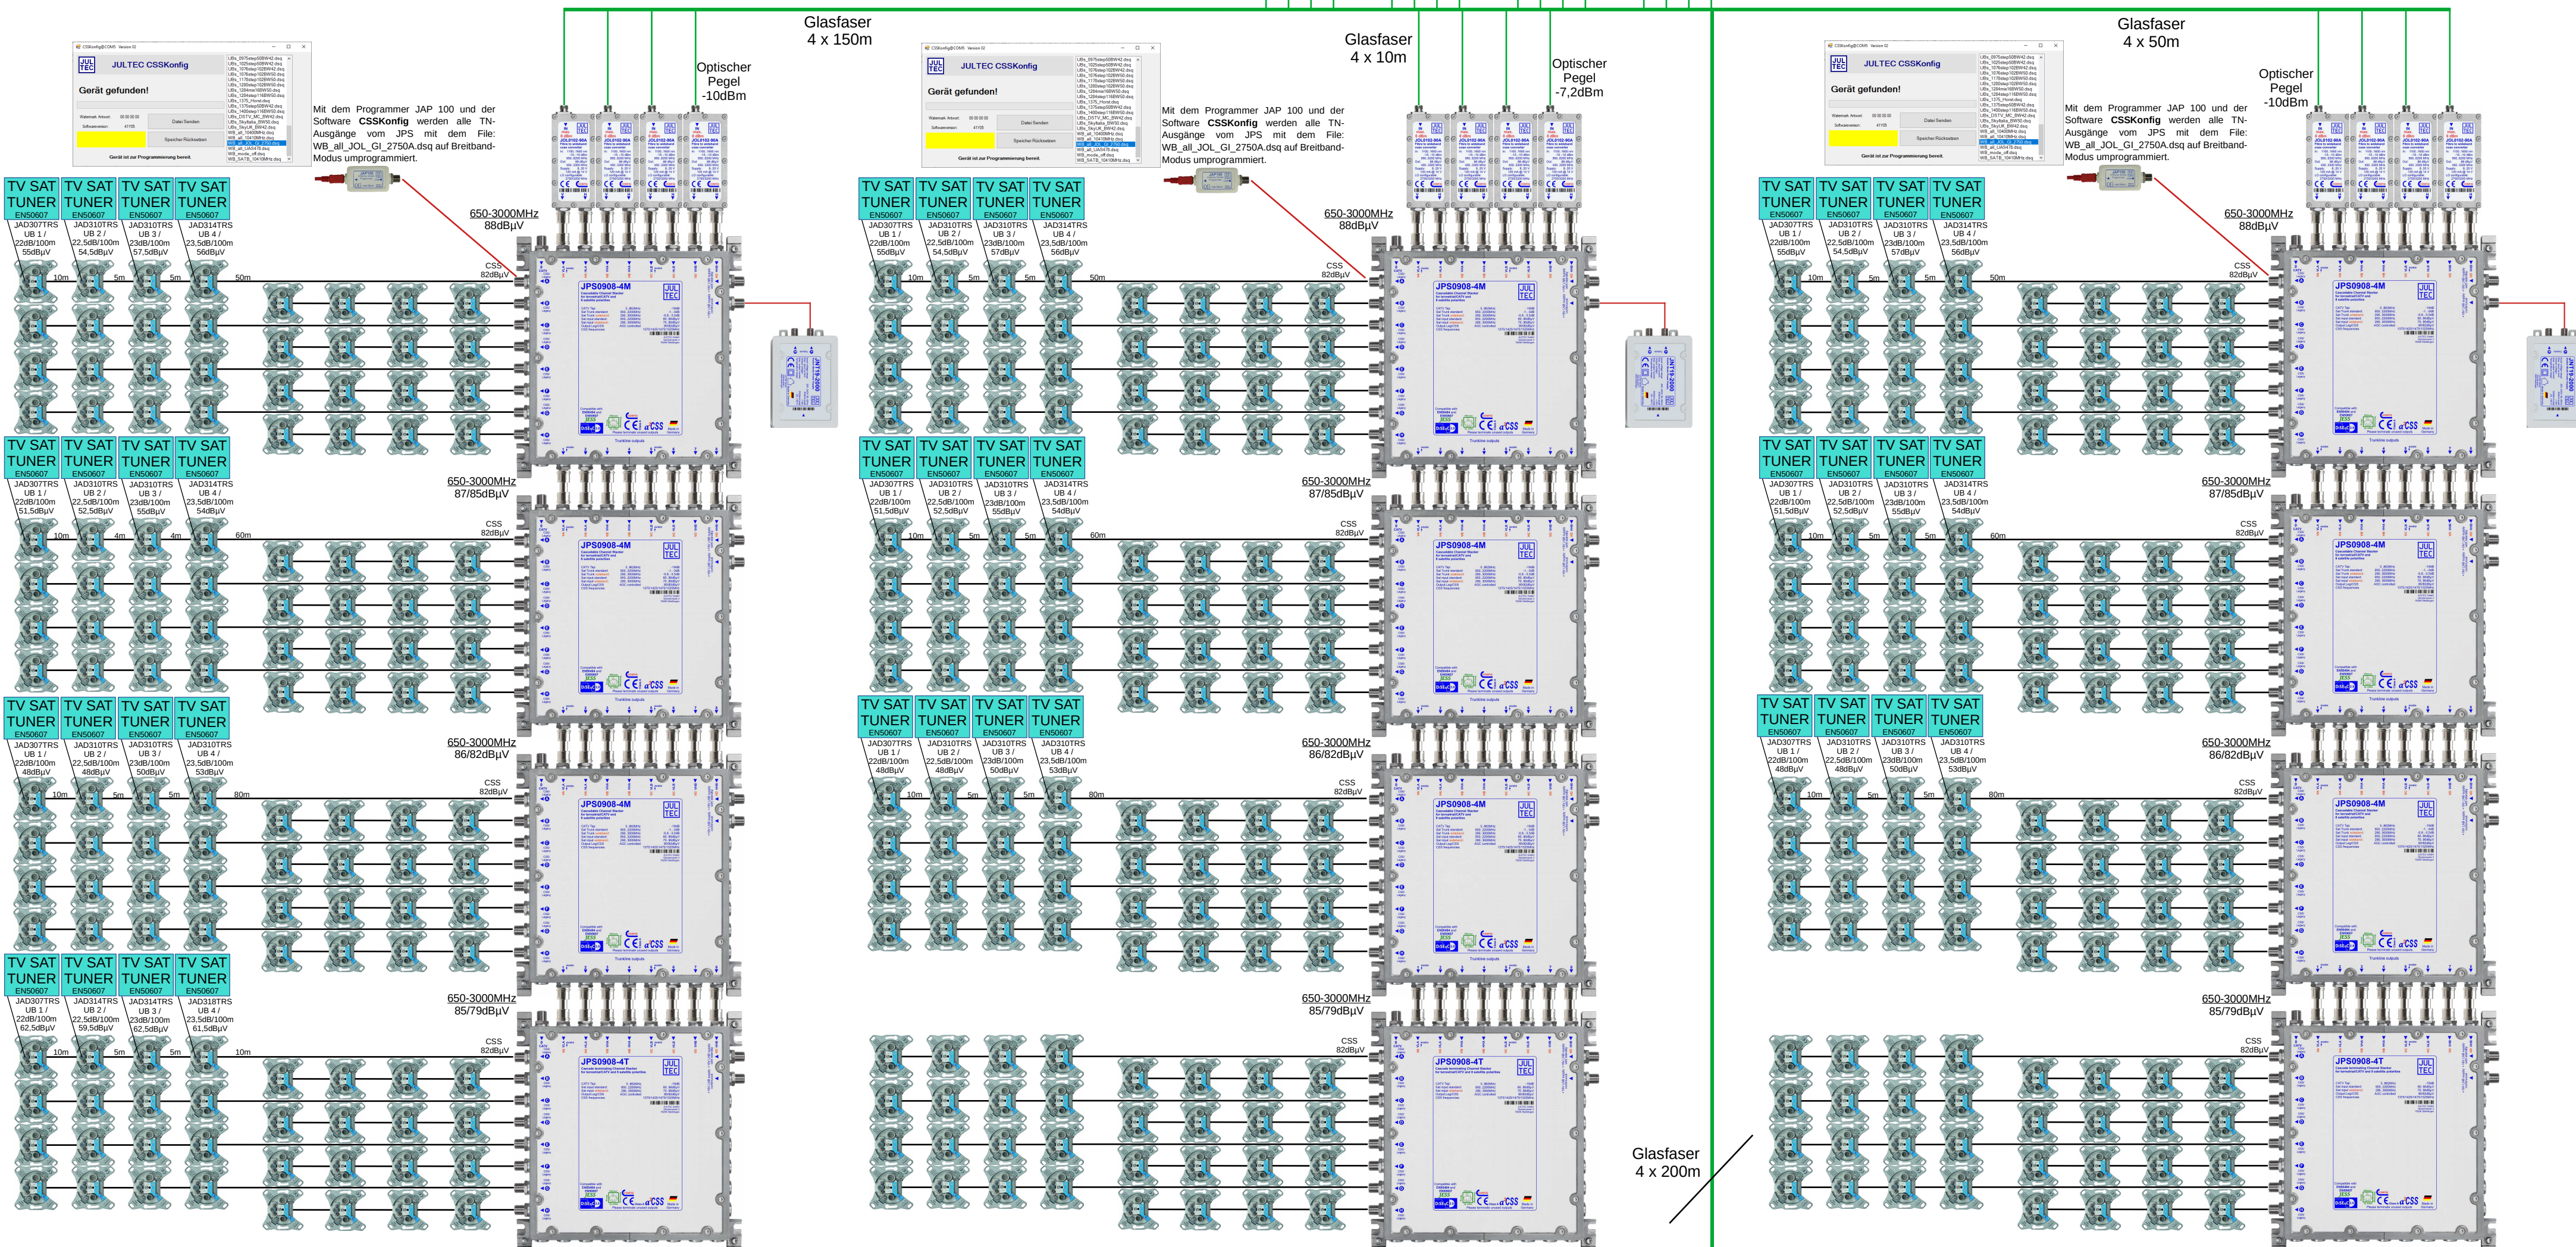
Glasfaser
4 x 150m

Glasfaser
4 x 10m

Glasfaser
4 x 50m

Optischer
Pegel
-10dBm

Optischer
Pegel
-7,2dBm

Optischer
Pegel
-10dBm

JULTEC CSSKonfig

Gerät gefunden!

Mit dem Programmer JAP 100 und der Software **CSSKonfig** werden alle TN-Ausgänge vom JPS mit dem File: WB_all_JOL_GI_2750A.dsq auf Breitband-Modus umprogrammiert.

650-3000MHz
88dBµV

CSS
82dBµV

TV SAT TUNER EN50607

JAD307TRS UB 1 / 22dB/100m 55dBµV

JAD310TRS UB 2 / 22,5dB/100m 54,5dBµV

JAD310TRS UB 3 / 23dB/100m 57,5dBµV

JAD314TRS UB 4 / 23,5dB/100m 56dBµV

10m 5m 5m 50m

JPS0908-4M

650-3000MHz
87/85dBµV

CSS
82dBµV

JAD307TRS UB 1 / 22dB/100m 51,5dBµV

JAD310TRS UB 2 / 22,5dB/100m 52,5dBµV

JAD310TRS UB 3 / 23dB/100m 55dBµV

JAD314TRS UB 4 / 23,5dB/100m 54dBµV

10m 4m 4m 60m

650-3000MHz
86/82dBµV

CSS
82dBµV

JAD307TRS UB 1 / 22dB/100m 48dBµV

JAD310TRS UB 2 / 22,5dB/100m 48dBµV

JAD310TRS UB 3 / 23dB/100m 50dBµV

JAD310TRS UB 4 / 23,5dB/100m 53dBµV

10m 5m 5m 80m

650-3000MHz
85/79dBµV

CSS
82dBµV

JAD307TRS UB 1 / 22dB/100m 62,5dBµV

JAD314TRS UB 2 / 22,5dB/100m 59,5dBµV

JAD314TRS UB 3 / 23dB/100m 62,5dBµV

JAD318TRS UB 4 / 23,5dB/100m 61,5dBµV

10m 5m 5m 10m

JPS0908-4T

JAD307TRS UB 1 / 22dB/100m 55dBµV
JAD310TRS UB 2 / 22,5dB/100m 54,5dBµV
JAD310TRS UB 3 / 23dB/100m 57dBµV
JAD314TRS UB 4 / 23,5dB/100m 56dBµV
10m 5m 5m 50m

JAD307TRS UB 1 / 22dB/100m 51,5dBµV
JAD310TRS UB 2 / 22,5dB/100m 52,5dBµV
JAD310TRS UB 3 / 23dB/100m 55dBµV
JAD314TRS UB 4 / 23,5dB/100m 54dBµV
10m 5m 5m 60m

JAD307TRS UB 1 / 22dB/100m 48dBµV
JAD310TRS UB 2 / 22,5dB/100m 48dBµV
JAD310TRS UB 3 / 23dB/100m 50dBµV
JAD310TRS UB 4 / 23,5dB/100m 53dBµV
10m 5m 5m 80m

Glasfaser
4 x 200m